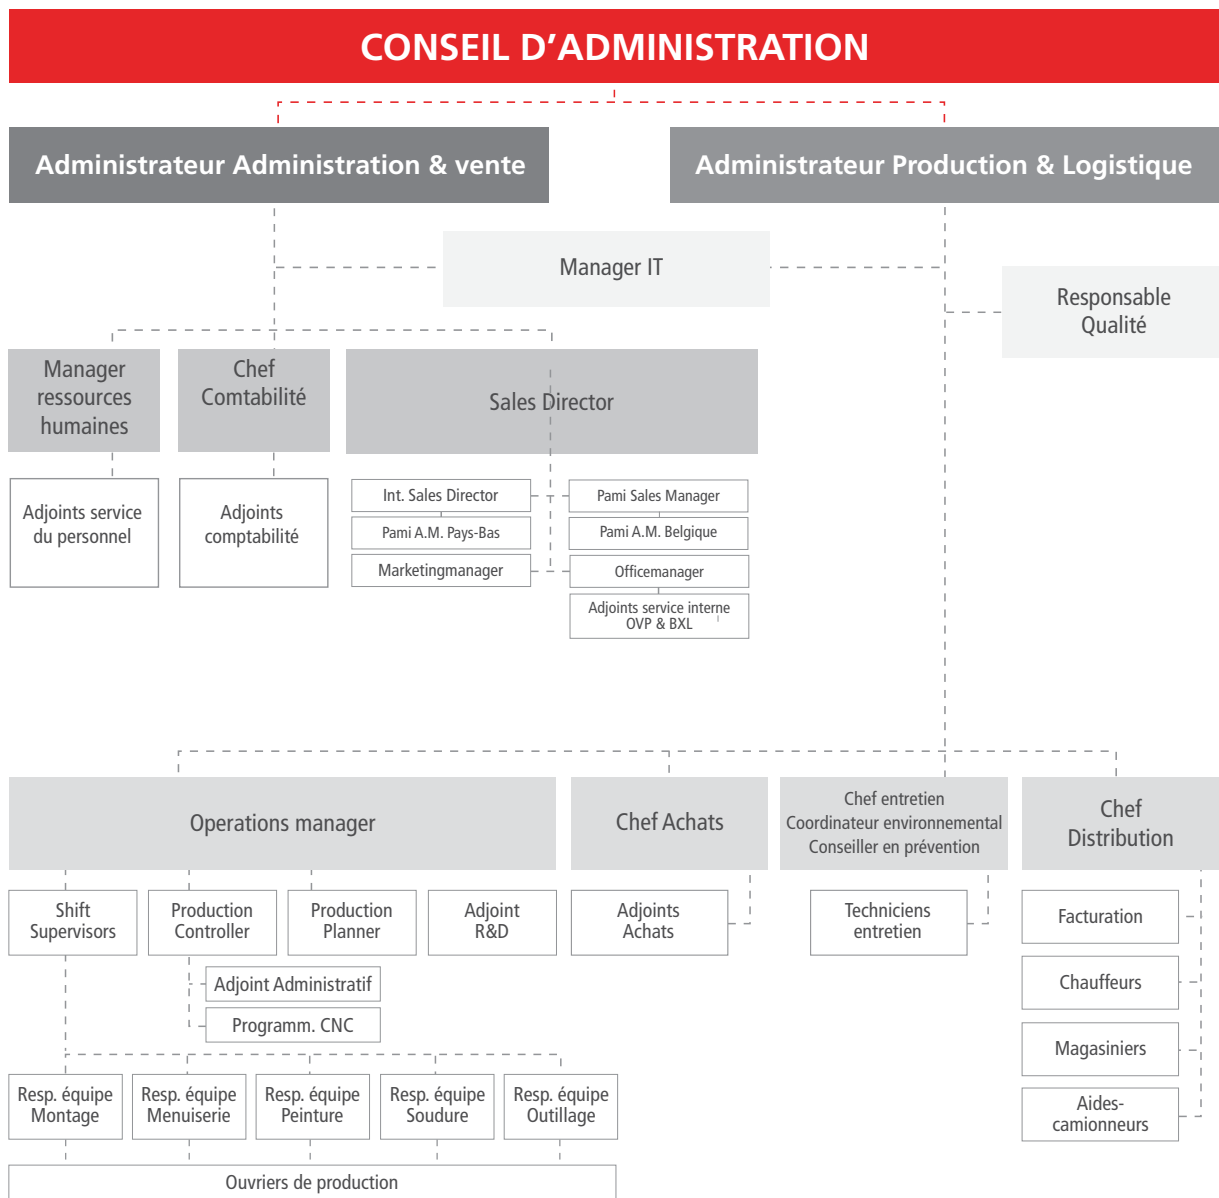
CONSEIL D'ADMINISTRATION

Administrateur Administration & vente

Administrateur Production & Logistique

Manager IT

Responsable Qualité

Manager ressources humaines

Chef Comtabilité

Sales Director

Adjoints service du personnel

Adjoints comptabilité

Int. Sales Director

Pami A.M. Pays-Bas

Marketingmanager

Pami Sales Manager

Pami A.M. Belgique

Officemanager

Adjoints service interne OVP & BXL

Operations manager

Chef Achats

Chef entretien
Coordinateur environnemental
Conseiller en prévention

Chef Distribution

Shift Supervisors

Production Controller

Production Planner

Adjoint R&D

Adjoints Achats

Techniciens entretien

Facturation

Chauffeurs

Magasiniers

Aides-camionneurs

Adjoint Administratif

Programm. CNC

Resp. équipe Montage

Resp. équipe Menuiserie

Resp. équipe Peinture

Resp. équipe Soudure

Resp. équipe Outillage

Ouvriers de production